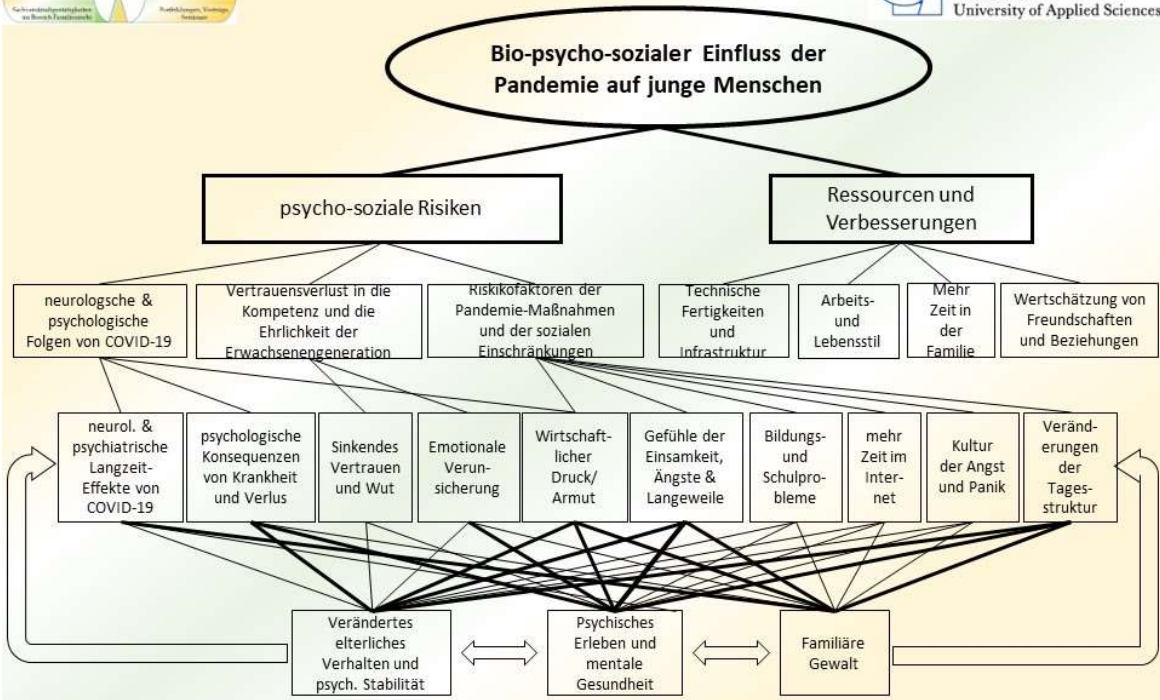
University of Applied Sciences

Bio-psycho-sozialer Einfluss der Pandemie auf junge Menschen

psycho-soziale Risiken

Ressourcen und Verbesserungen

neurologsche & psychologische Folgen von COVID-19

Vertrauensverlust in die Kompetenz und die Ehrlichkeit der Erwachsenengeneration

Risikofaktoren der Pandemie-Maßnahmen und der sozialen Einschränkungen

Technische Fertigkeiten und Infrastruktur

Arbeits- und Lebensstil

Mehr Zeit in der Familie

Wertschätzung von Freundschaften und Beziehungen

neurol. & psychiatrische Langzeit-Effekte von COVID-19

psychologische Konsequenzen von Krankheit und Verlus

Sinkendes Vertrauen und Wut

Emotionale Verunsicherung

Wirtschaftlicher Druck/ Armut

Gefühle der Einsamkeit, Ängste & Langeweile

Bildungs- und Schulprobleme

mehr Zeit im Internet

Kultur der Angst und Panik

Veränderungen der Tagesstruktur

Verändertes elterliches Verhalten und psych. Stabilität

Psychisches Erleben und mentale Gesundheit

Familiäre Gewalt